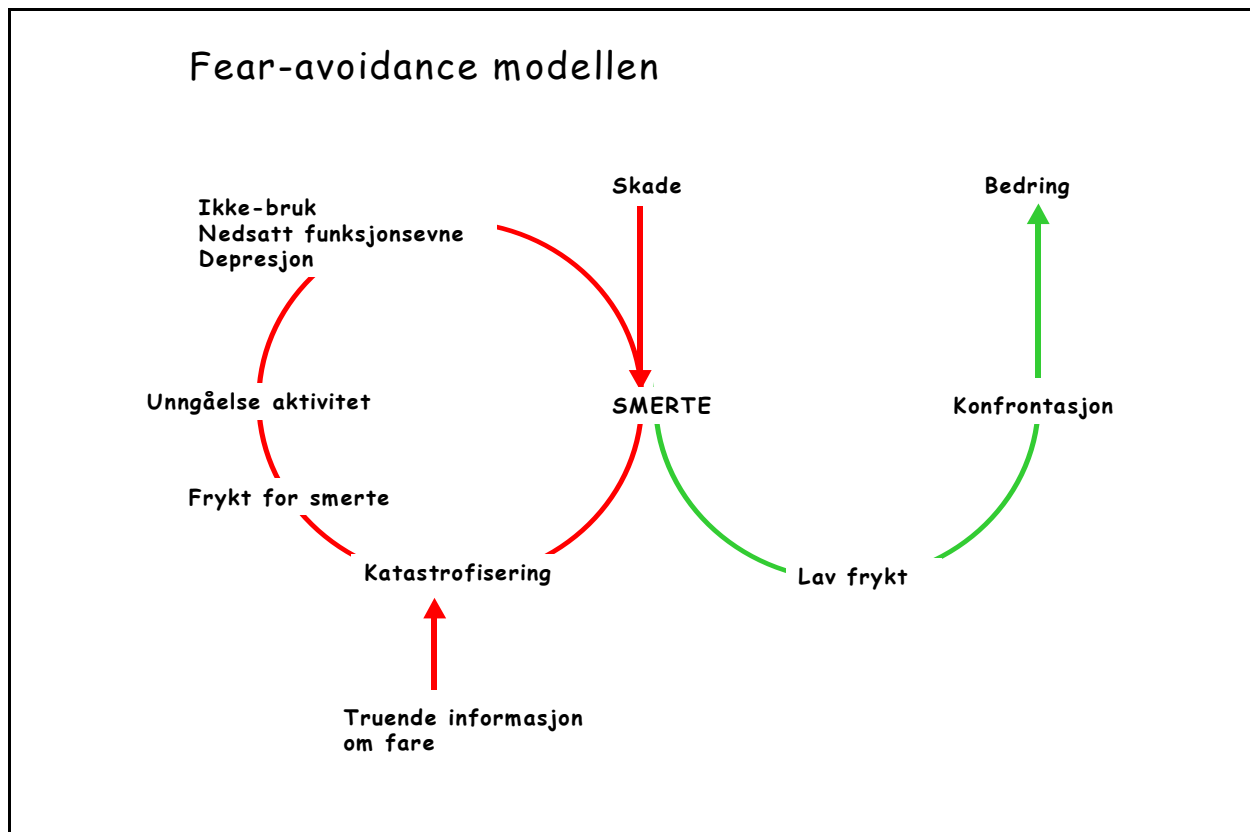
Fear-avoidance modellen

Skade

Bedring

Ikke-bruk
Nedsatt funksjonsevne
Depresjon

Unngåelse aktivitet

SMERTE

Konfrontasjon

Frykt for smerte

Katastrofisering

Lav frykt

Truende informasjon om fare